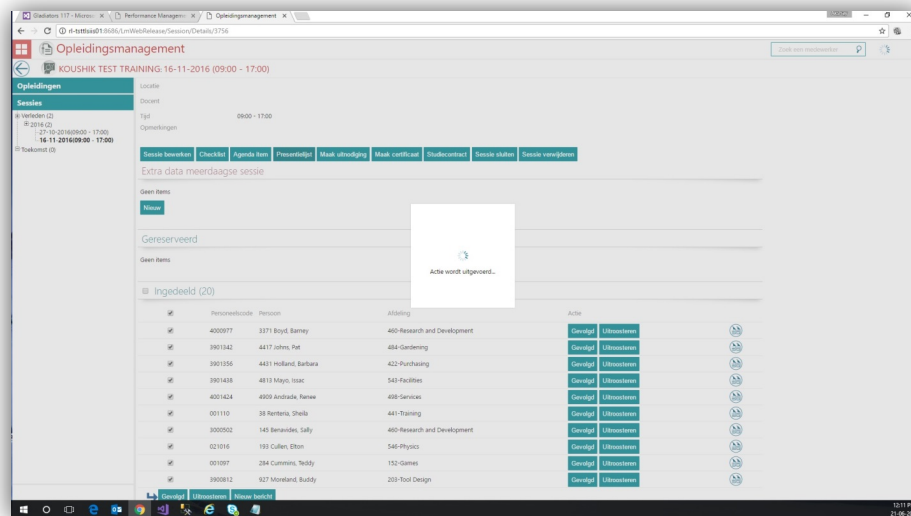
Gladiators 117 - Micros | Performance Manageme | Opleidingsmanagement

nl-tsttsiis01:8686/LmWebRelease/Session/Details/3756

Opleidingsmanagement

Zoek een medewerker

KOUSHIK TEST TRAINING: 16-11-2016 (09:00 - 17:00)

Opleidingen

Sessies

Verleden (2)
2016 (2)
27-10-2016(09:00 - 17:00)
16-11-2016(09:00 - 17:00)
Toekomst (0)

Locatie
Docent
Tijd 09:00 - 17:00
Opmerkingen

Sessie bewerken | Checklist | Agenda item | Presentielijst | Maak uitnodiging | Maak certificaat | Studiecontract | Sessie sluiten | Sessie verwijderen

Extra data meerdaagse sessie

Geen items

Nieuw

Actie wordt uitgevoerd...

Gereserveerd

Geen items

Ingedeeld (20)

| | Personeelscode | Persoon | Afdeling | Actie | |
|---|---|---|---|---|---|
| | 4000977 | 3371 Boyd, Barney | 460-Research and Development | Gevolgd Uitroosteren | |
| | 3901342 | 4417 Johns, Pat | 484-Gardening | Gevolgd Uitroosteren | |
| | 3901356 | 4431 Holland, Barbara | 422-Purchasing | Gevolgd Uitroosteren | |
| | 3901438 | 4813 Mayo, Issac | 543-Facilities | Gevolgd Uitroosteren | |
| | 4001424 | 4909 Andrade, Renee | 498-Services | Gevolgd Uitroosteren | |
| | 001110 | 38 Renteria, Sheila | 441-Training | Gevolgd Uitroosteren | |
| | 3000502 | 145 Benavides, Sally | 460-Research and Development | Gevolgd Uitroosteren | |
| | 021016 | 193 Cullen, Elton | 546-Physics | Gevolgd Uitroosteren | |
| | 001097 | 284 Cummins, Teddy | 152-Games | Gevolgd Uitroosteren | |
| | 3900812 | 927 Moreland, Buddy | 203-Tool Design | Gevolgd Uitroosteren | |

Gevolgd | Uitroosteren | Nieuw bericht

10:11 P
21-06-2